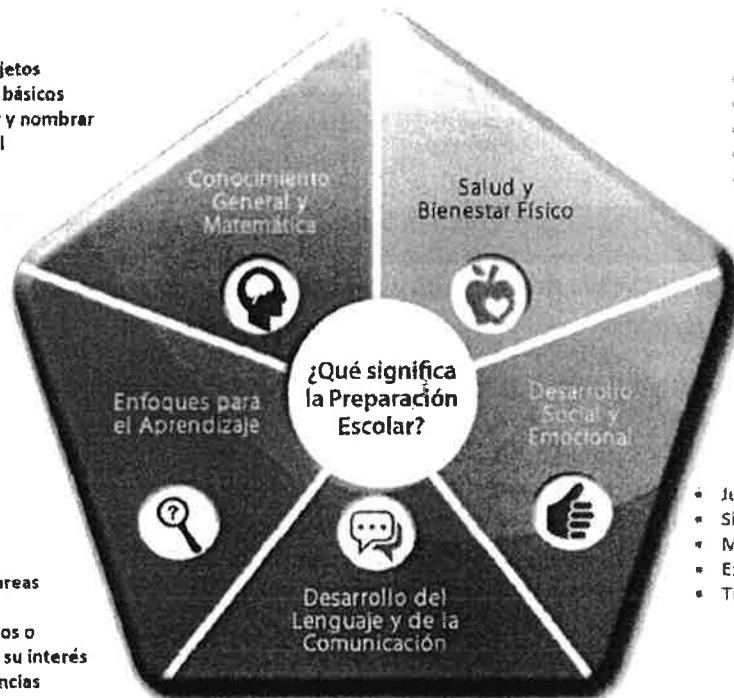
jetos
básicos
y nombrar
l

Conocimiento General y Matemática

Salud y Bienestar Físico

¿Qué significa la Preparación Escolar?

Enfoques para el Aprendizaje

Desarrollo Social y Emocional

Desarrollo del Lenguaje y de la Comunicación

reas

os o
su interés
ncias

• Ju
• Si
• M
• Es
• Tr